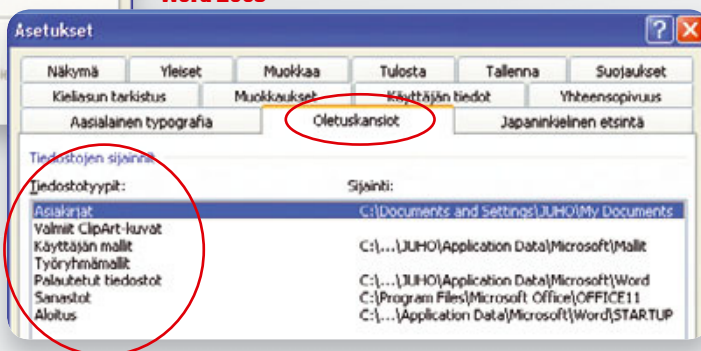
Word 2003

Asetukset

Näkymä | Yleiset | Muokkaa | Tulosta | Tallenna | Suojaukset
Kieliasun tarkistus | Muokkaukset | Käyttäjän tiedot | Yhteensopivuus
Aasialainen typografia | Oletuskansiot | Japaninkielinen etsintä

Tiedostojen sijainnit

Tiedostotyypit: | Sijainti:
Asiakirjat | C:\Documents and Settings\JUHO\My Documents
Valmiit ClipArt-kuvat |
Käyttäjän mallit | C:\...\JUHO\Application Data\Microsoft\Mallit
Työryhmämallit |
Palautetut tiedostot | C:\...\JUHO\Application Data\Microsoft\Word
Sanastot | C:\Program Files\Microsoft Office\OFFICE11
Aloitus | C:\...\Application Data\Microsoft\Word\STARTUP